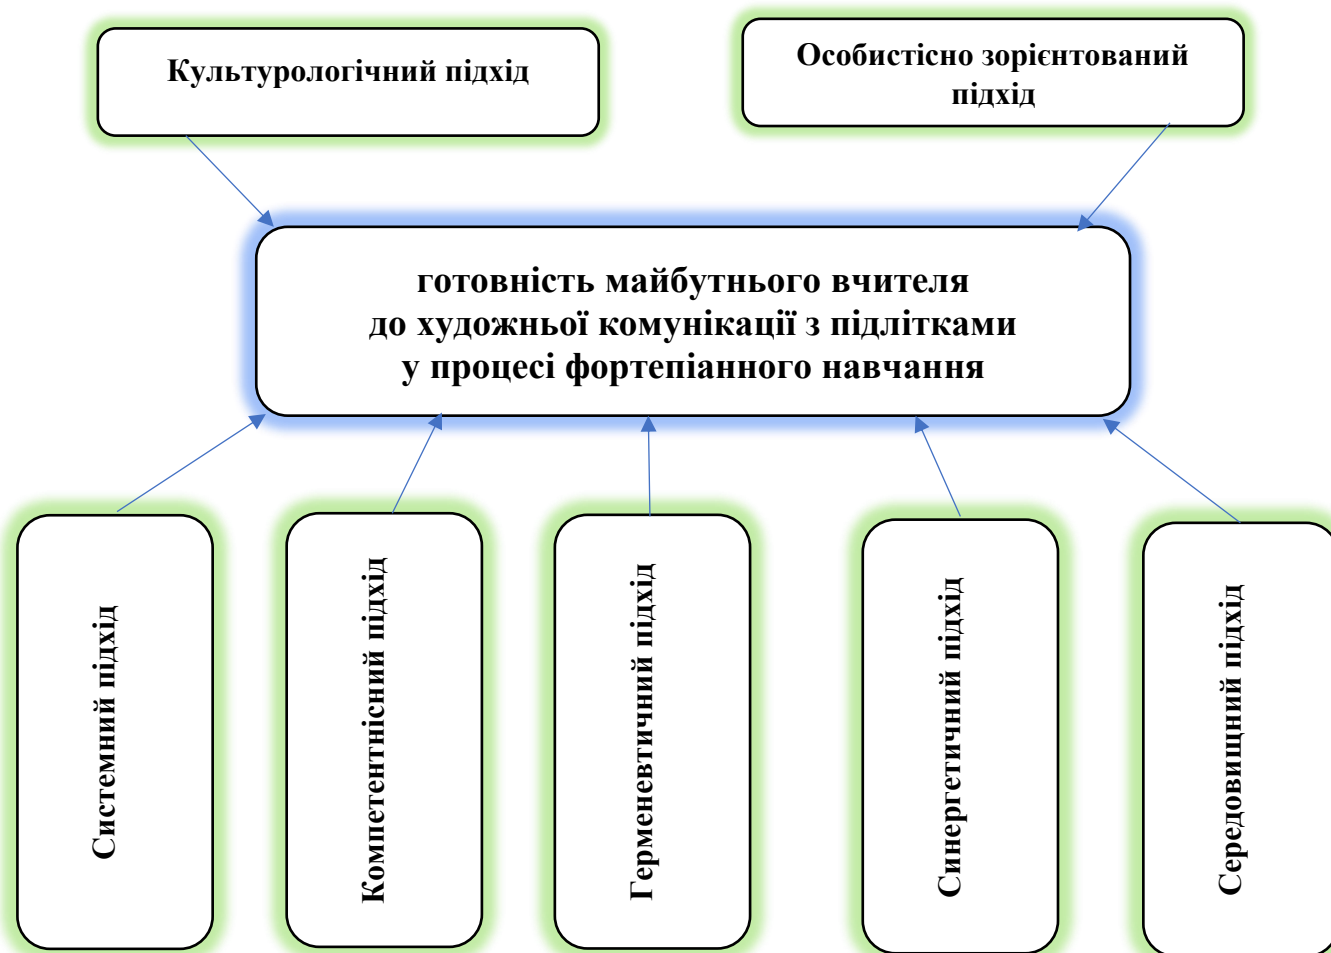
Культурологічний підхід

Особистісно зорієнтований підхід

готовність майбутнього вчителя до художньої комунікації з підлітками у процесі фортепіанного навчання

Системний підхід

Компетентнісний підхід

Герменевтичний підхід

Синергетичний підхід

Середовищний підхід